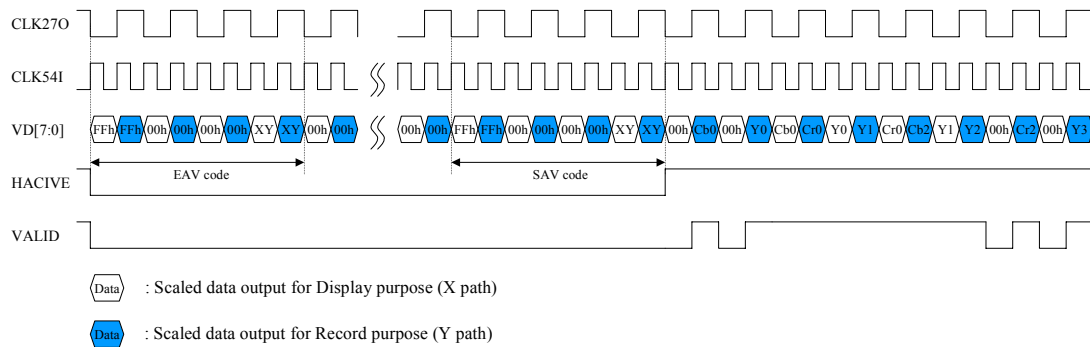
CLK27O

CLK54I

VD[7:0]

FFh FFh 00h 00h 00h 00h XY XY 00h 00h

00h 00h FFh FFh 00h 00h 00h 00h XY XY 00h Cb0 00h Y0 Cb0 Cr0 Y0 Y1 Cr0 Cb2 Y1 Y2 00h Cr2 00h Y3

EAV code

SAV code

HACIVE

VALID

Data : Scaled data output for Display purpose (X path)

Data : Scaled data output for Record purpose (Y path)